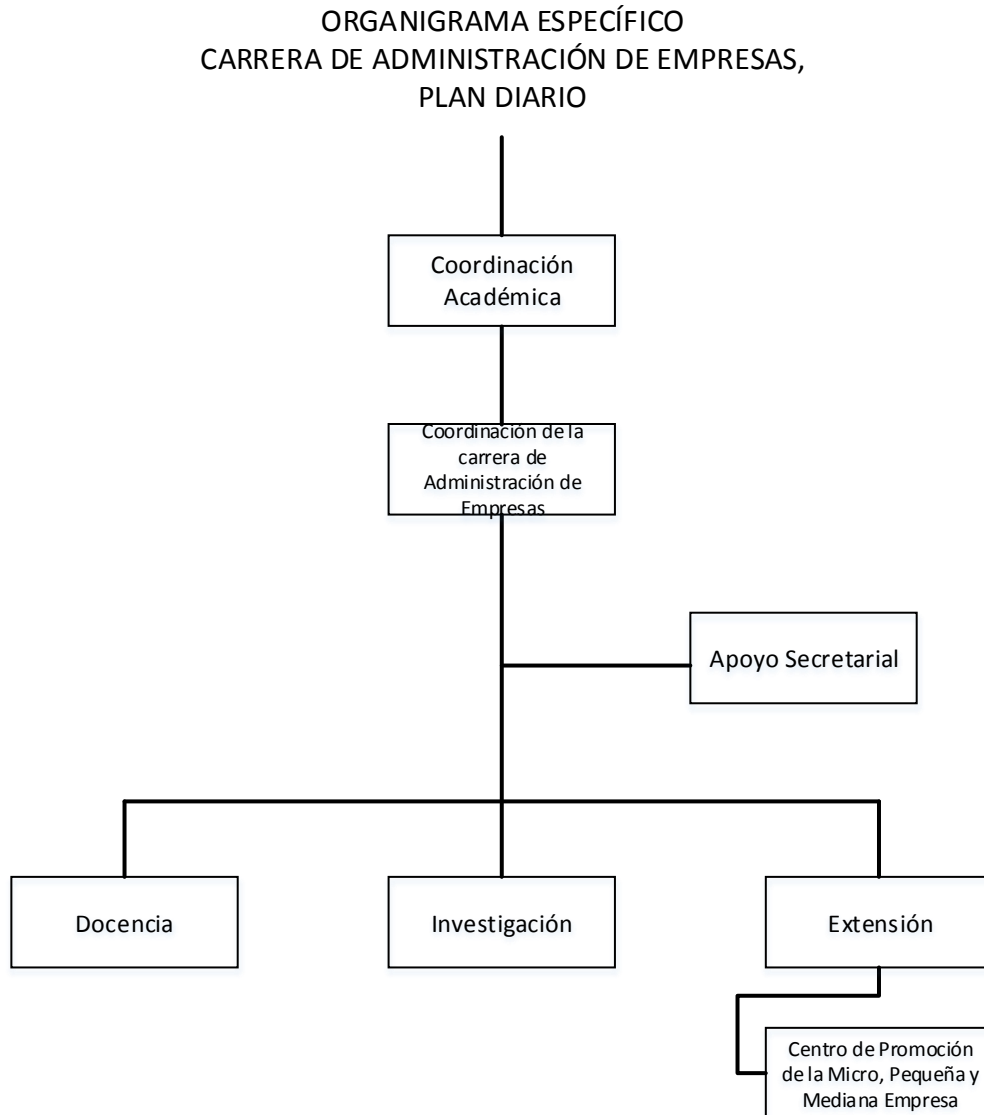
ORGANIGRAMA ESPECÍFICO
CARRERA DE ADMINISTRACIÓN DE EMPRESAS,
PLAN DIARIO

Coordinación Académica

Coordinación de la carrera de Administración de Empresas

Apoyo Secretarial

Docencia

Investigación

Extensión

Centro de Promoción de la Micro, Pequeña y Mediana Empresa